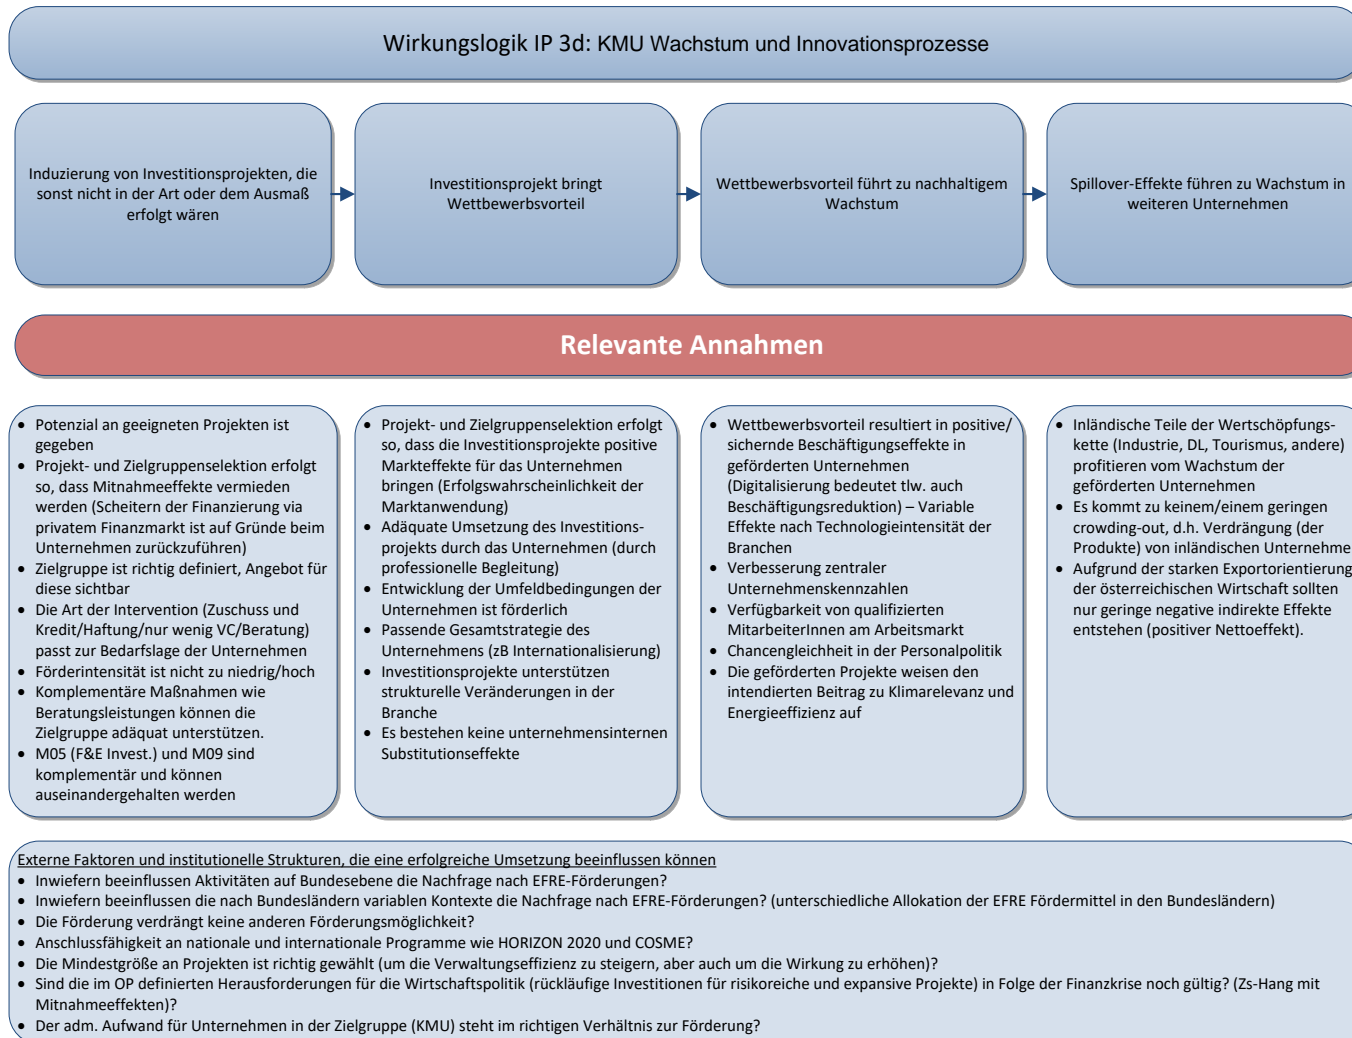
Wirkungslogik IP 3d: KMU Wachstum und Innovationsprozesse

Induzierung von Investitionsprojekten, die sonst nicht in der Art oder dem Ausmaß erfolgt wären

Investitionsprojekt bringt Wettbewerbsvorteil

Wettbewerbsvorteil führt zu nachhaltigem Wachstum

Spillover-Effekte führen zu Wachstum in weiteren Unternehmen

Relevante Annahmen

- Potenzial an geeigneten Projekten ist gegeben
- Projekt- und Zielgruppenselektion erfolgt so, dass Mitnahmeeffekte vermieden werden (Scheitern der Finanzierung via privatem Finanzmarkt ist auf Gründe beim Unternehmen zurückzuführen)
- Zielgruppe ist richtig definiert, Angebot für diese sichtbar
- Die Art der Intervention (Zuschuss und Kredit/Haftung/nur wenig VC/Beratung) passt zur Bedarfslage der Unternehmen
- Förderintensität ist nicht zu niedrig/hoch
- Komplementäre Maßnahmen wie Beratungsleistungen können die Zielgruppe adäquat unterstützen.
- M05 (F&E Invest.) und M09 sind komplementär und können auseinandergehalten werden

- Projekt- und Zielgruppenselektion erfolgt so, dass die Investitionsprojekte positive Markteffekte für das Unternehmen bringen (Erfolgswahrscheinlichkeit der Marktanwendung)
- Adäquate Umsetzung des Investitionsprojekts durch das Unternehmen (durch professionelle Begleitung)
- Entwicklung der Umfeldbedingungen der Unternehmen ist förderlich
- Passende Gesamtstrategie des Unternehmens (zB Internationalisierung)
- Investitionsprojekte unterstützen strukturelle Veränderungen in der Branche
- Es bestehen keine unternehmensinternen Substitutionseffekte

- Wettbewerbsvorteil resultiert in positive/ sichernde Beschäftigungseffekte in geförderten Unternehmen (Digitalisierung bedeutet tlw. auch Beschäftigungsreduktion) – Variable Effekte nach Technologieintensität der Branchen
- Verbesserung zentraler Unternehmenskennzahlen
- Verfügbarkeit von qualifizierten MitarbeiterInnen am Arbeitsmarkt
- Chancengleichheit in der Personalpolitik
- Die geförderten Projekte weisen den intendierten Beitrag zu Klimarelevanz und Energieeffizienz auf

- Inländische Teile der Wertschöpfungskette (Industrie, DL, Tourismus, andere) profitieren vom Wachstum der geförderten Unternehmen
- Es kommt zu keinem/einem geringen crowding-out, d.h. Verdrängung (der Produkte) von inländischen Unternehme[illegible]
- Aufgrund der starken Exportorientierung der österreichischen Wirtschaft sollten nur geringe negative indirekte Effekte entstehen (positiver Nettoeffekt).

Externe Faktoren und institutionelle Strukturen, die eine erfolgreiche Umsetzung beeinflussen können
- Inwiefern beeinflussen Aktivitäten auf Bundesebene die Nachfrage nach EFRE-Förderungen?
- Inwiefern beeinflussen die nach Bundesländern variablen Kontexte die Nachfrage nach EFRE-Förderungen? (unterschiedliche Allokation der EFRE Fördermittel in den Bundesländern)
- Die Förderung verdrängt keine anderen Förderungsmöglichkeit?
- Anschlussfähigkeit an nationale und internationale Programme wie HORIZON 2020 und COSME?
- Die Mindestgröße an Projekten ist richtig gewählt (um die Verwaltungseffizienz zu steigern, aber auch um die Wirkung zu erhöhen)?
- Sind die im OP definierten Herausforderungen für die Wirtschaftspolitik (rückläufige Investitionen für risikoreiche und expansive Projekte) in Folge der Finanzkrise noch gültig? (Zs-Hang mit Mitnahmeeffekten)?
- Der adm. Aufwand für Unternehmen in der Zielgruppe (KMU) steht im richtigen Verhältnis zur Förderung?